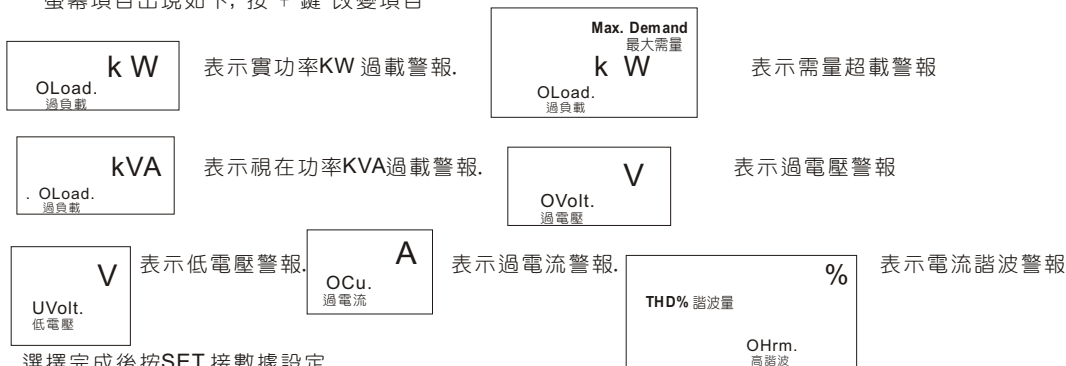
螢幕項目出現如下，按 + 鍵 改變項目

k W
OLoad.
過負載

表示實功率KW 過載警報.

Max. Demand
最大需量
k W
OLoad.
過負載

表示需量超載警報

kVA
. OLoad.
過負載

表示視在功率KVA過載警報.

V
OVolt.
過電壓

表示過電壓警報

V
UVolt.
低電壓

表示低電壓警報.

A
OCu.
過電流

表示過電流警報.

%
THD% 諧波量
OHrm.
高諧波

表示電流諧波警報

選擇完成後按SET 接數據設定